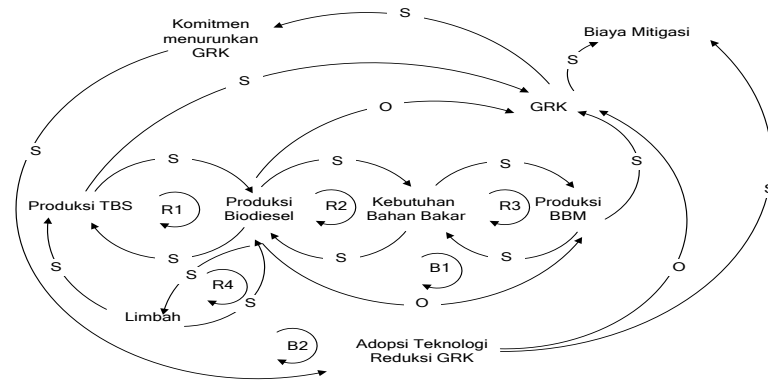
Komitmen menurunkan GRK

S

Biaya Mitigasi

S

S

O

GRK

S

S

S

S

S

Produksi TBS

R1

Produksi Biodiesel

R2

Kebutuhan Bahan Bakar

R3

Produksi BBM

S

S

S

S

S

B1

S

R4

S

O

O

S

Limbah

B2

Adopsi Teknologi Reduksi GRK